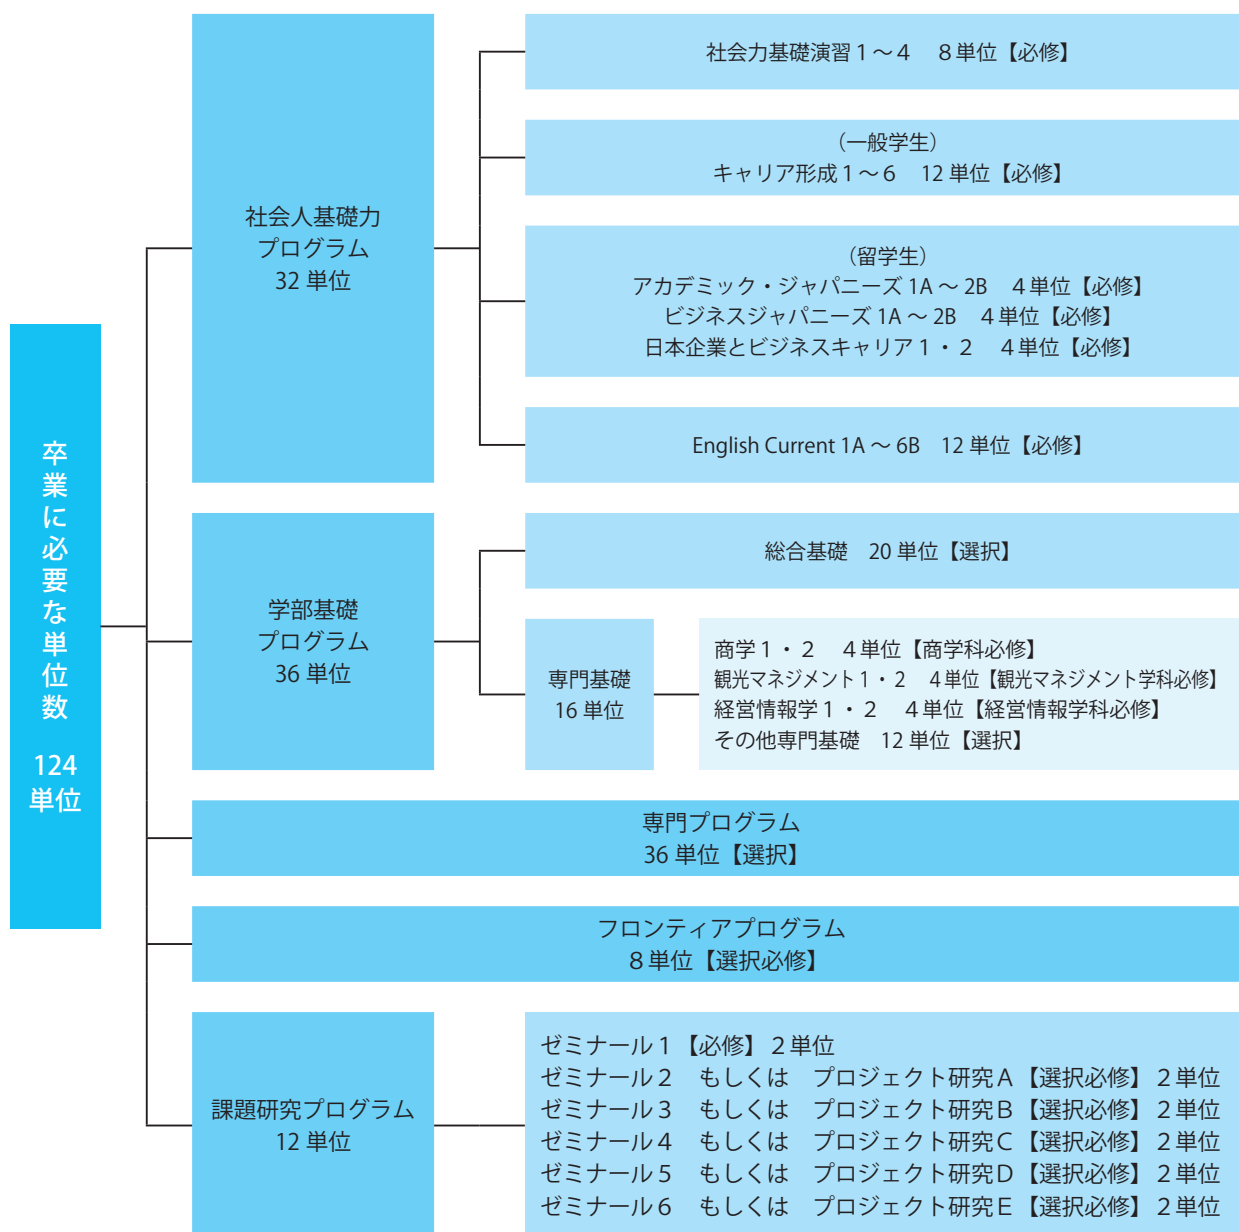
卒業に必要な単位数

124単位

社会人基礎力プログラム
32 単位

社会力基礎演習１～４　８単位【必修】

（一般学生）
キャリア形成１～６　12 単位【必修】

（留学生）
アカデミック・ジャパニーズ 1A ～ 2B　４単位【必修】
ビジネスジャパニーズ 1A ～ 2B　４単位【必修】
日本企業とビジネスキャリア１・２　４単位【必修】

English Current 1A ～ 6B　12 単位【必修】

学部基礎プログラム
36 単位

総合基礎　20 単位【選択】

専門基礎
16 単位

商学１・２　４単位【商学科必修】
観光マネジメント１・２　４単位【観光マネジメント学科必修】
経営情報学１・２　４単位【経営情報学科必修】
その他専門基礎　12 単位【選択】

専門プログラム
36 単位【選択】

フロンティアプログラム
８単位【選択必修】

課題研究プログラム
12 単位

ゼミナール１【必修】２単位
ゼミナール２　もしくは　プロジェクト研究Ａ【選択必修】２単位
ゼミナール３　もしくは　プロジェクト研究Ｂ【選択必修】２単位
ゼミナール４　もしくは　プロジェクト研究Ｃ【選択必修】２単位
ゼミナール５　もしくは　プロジェクト研究Ｄ【選択必修】２単位
ゼミナール６　もしくは　プロジェクト研究Ｅ【選択必修】２単位